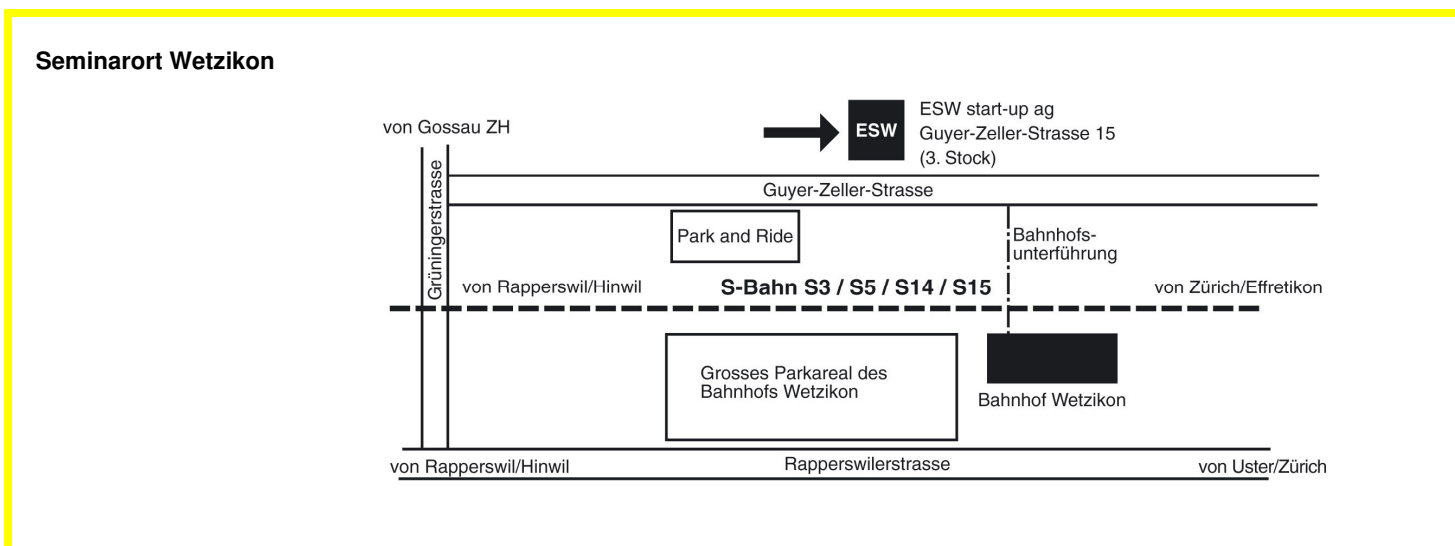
Seminarort Wetzikon

von Gossau ZH

ESW

ESW start-up ag
Guyer-Zeller-Strasse 15
(3. Stock)

Grüningerstrasse

Guyer-Zeller-Strasse

Park and Ride

Bahnhofsunterführung

von Rapperswil/Hinwil

S-Bahn S3 / S5 / S14 / S15

von Zürich/Effretikon

Grosses Parkareal des Bahnhofs Wetzikon

Bahnhof Wetzikon

von Rapperswil/Hinwil

Rapperswilerstrasse

von Uster/Zürich